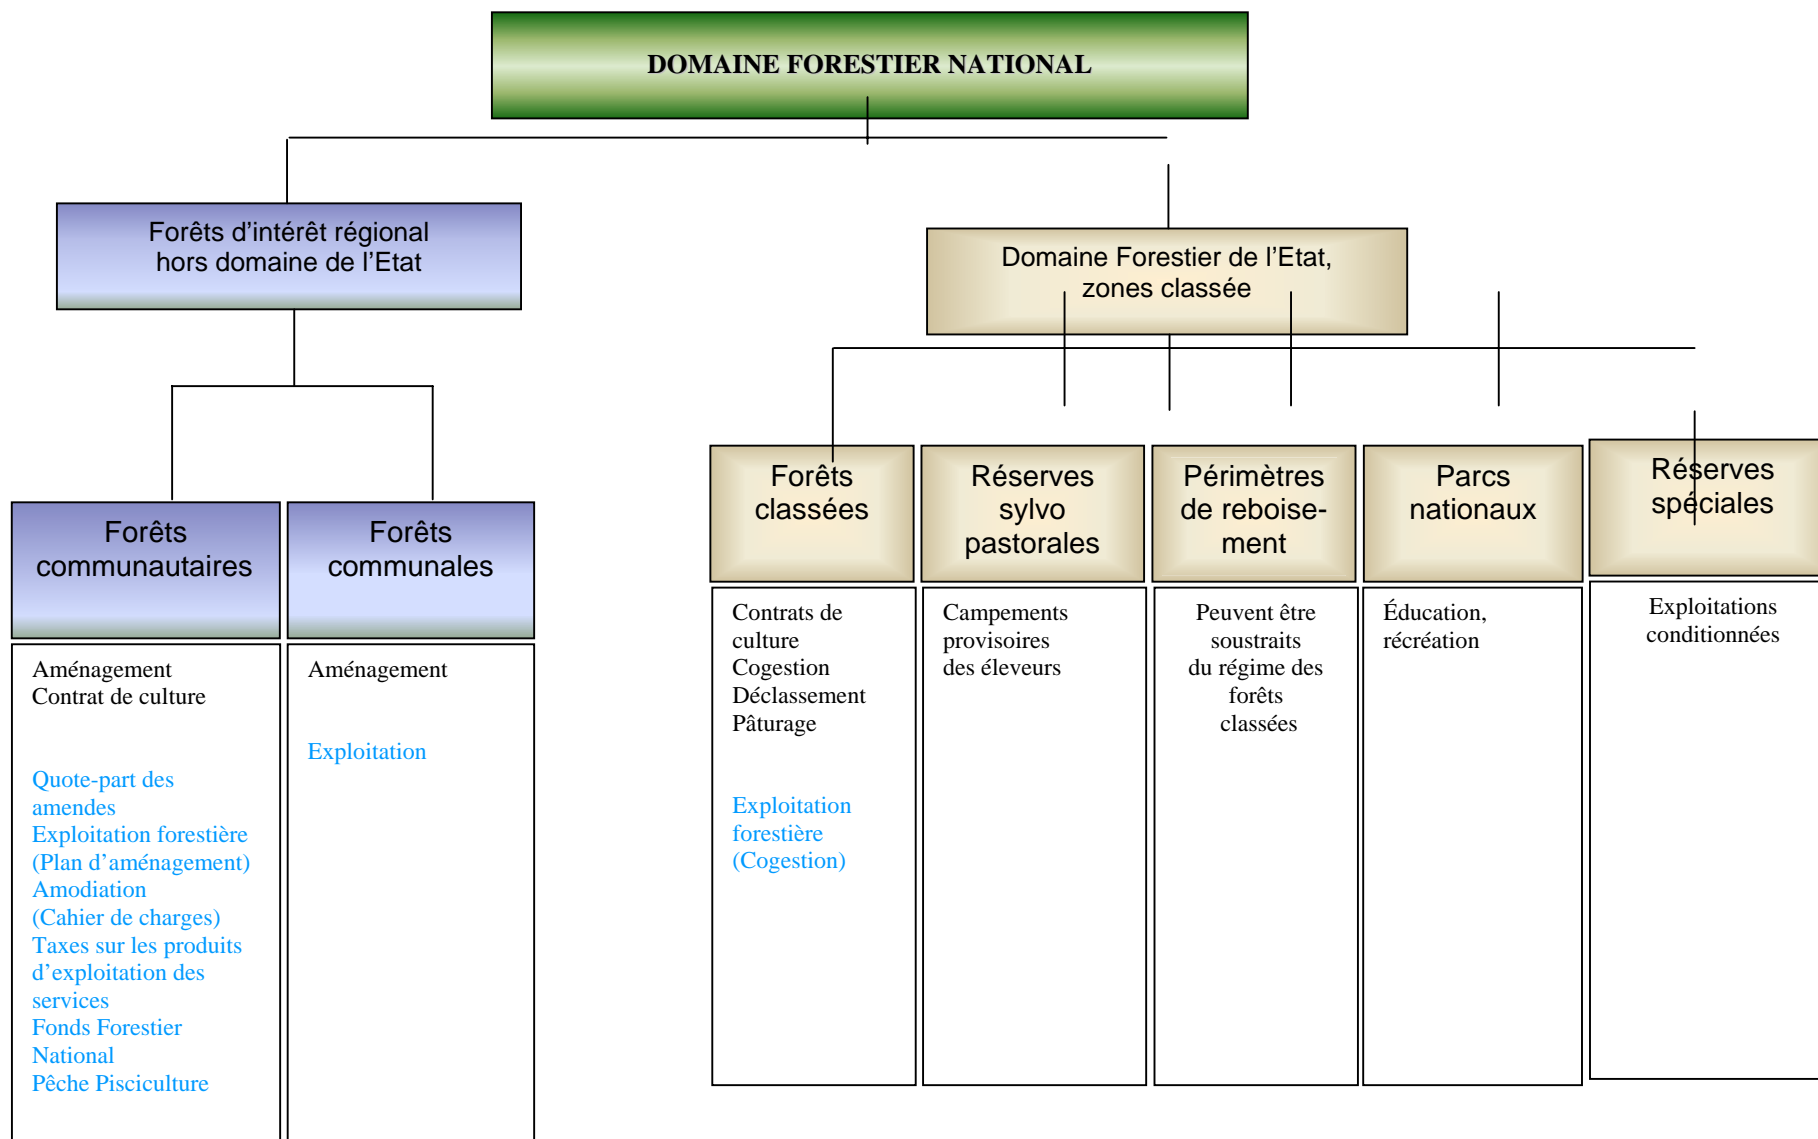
DOMAINE FORESTIER NATIONAL

Forêts d'intérêt régional hors domaine de l'Etat

Domaine Forestier de l'Etat, zones classée

Forêts communautaires

Aménagement
Contrat de culture

Quote-part des amendes
Exploitation forestière (Plan d'aménagement)
Amodiation (Cahier de charges)
Taxes sur les produits d'exploitation des services
Fonds Forestier National
Pêche Pisciculture

Forêts communales

Aménagement

Exploitation

Forêts classées

Contrats de culture
Cogestion
Déclassement
Pâturage

Exploitation forestière (Cogestion)

Réserves sylvo pastorales

Campements provisoires des éleveurs

Périmètres de reboisement

Peuvent être soustraits du régime des forêts classées

Parcs nationaux

Éducation, récréation

Réserves spéciales

Exploitations conditionnées